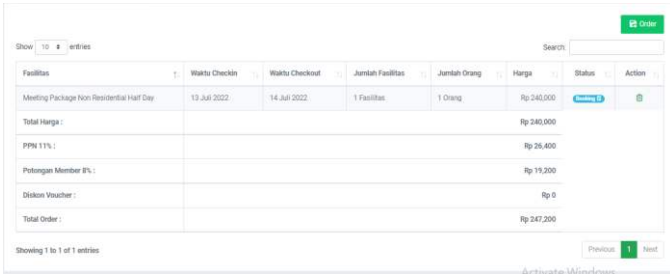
Order

Show 10 entries

Search:

| Fasilitas | Waktu Checkin | Waktu Checkout | Jumlah Fasilitas | Jumlah Orang | Harga | Status | Action |
|---|---|---|---|---|---|---|---|
| Meeting Package Non Residential Half Day | 13 Juli 2022 | 14 Juli 2022 | 1 Fasilitas | 1 Orang | Rp 240,000 | Booking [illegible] | |
| Total Harga : | | | | | Rp 240,000 | | |
| PPN 11% : | | | | | Rp 26,400 | | |
| Potongan Member 8% : | | | | | Rp 19,200 | | |
| Diskon Voucher : | | | | | Rp 0 | | |
| Total Order : | | | | | Rp 247,200 | | |

Showing 1 to 1 of 1 entries

Previous 1 Next

Activate Windows